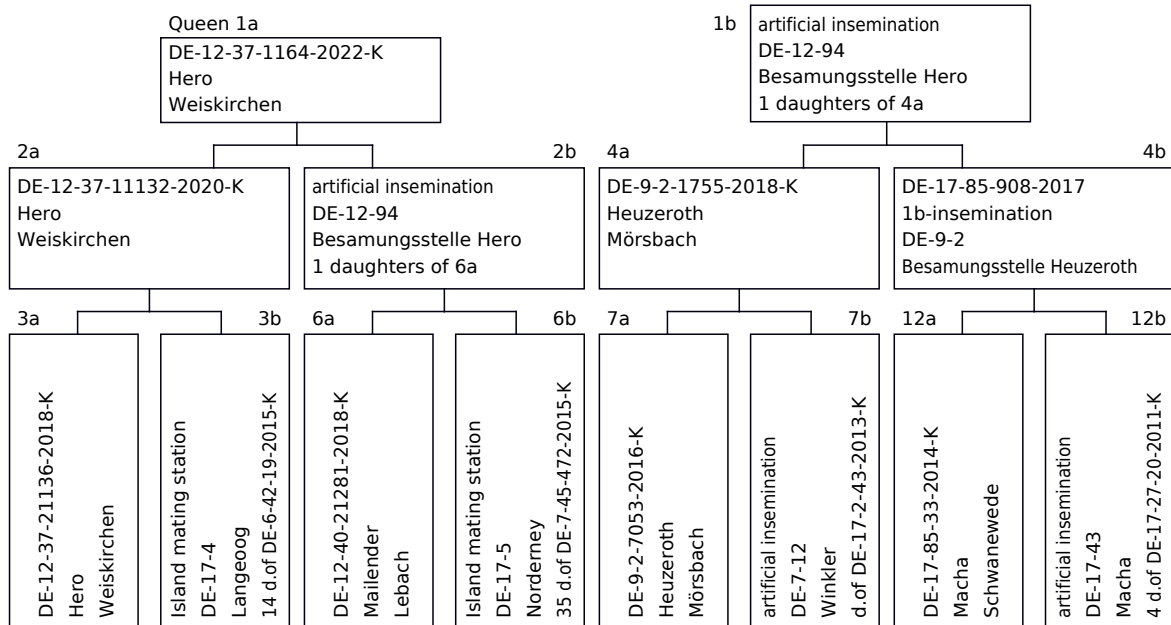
Queen 1a
DE-12-37-1164-2022-K
Hero
Weiskirchen

1b
artificial insemination
DE-12-94
Besamungsstelle Hero
1 daughters of 4a

2a
DE-12-37-11132-2020-K
Hero
Weiskirchen

2b
artificial insemination
DE-12-94
Besamungsstelle Hero
1 daughters of 6a

4a
DE-9-2-1755-2018-K
Heuzeroth
Mörsbach

4b
DE-17-85-908-2017
1b-insemination
DE-9-2
Besamungsstelle Heuzeroth

3a
DE-12-37-21136-2018-K
Hero
Weiskirchen

3b
Island mating station
DE-17-4
Langeoog
14 d.of DE-6-42-19-2015-K

6a
DE-12-40-21281-2018-K
Mailender
Lebach

6b
Island mating station
DE-17-5
Norderney
35 d.of DE-7-45-472-2015-K

7a
DE-9-2-7053-2016-K
Heuzeroth
Mörsbach

7b
artificial insemination
DE-7-12
Winkler
d.of DE-17-2-43-2013-K

12a
DE-17-85-33-2014-K
Macha
Schwanewede

12b
artificial insemination
DE-17-43
Macha
4 d.of DE-17-27-20-2011-K